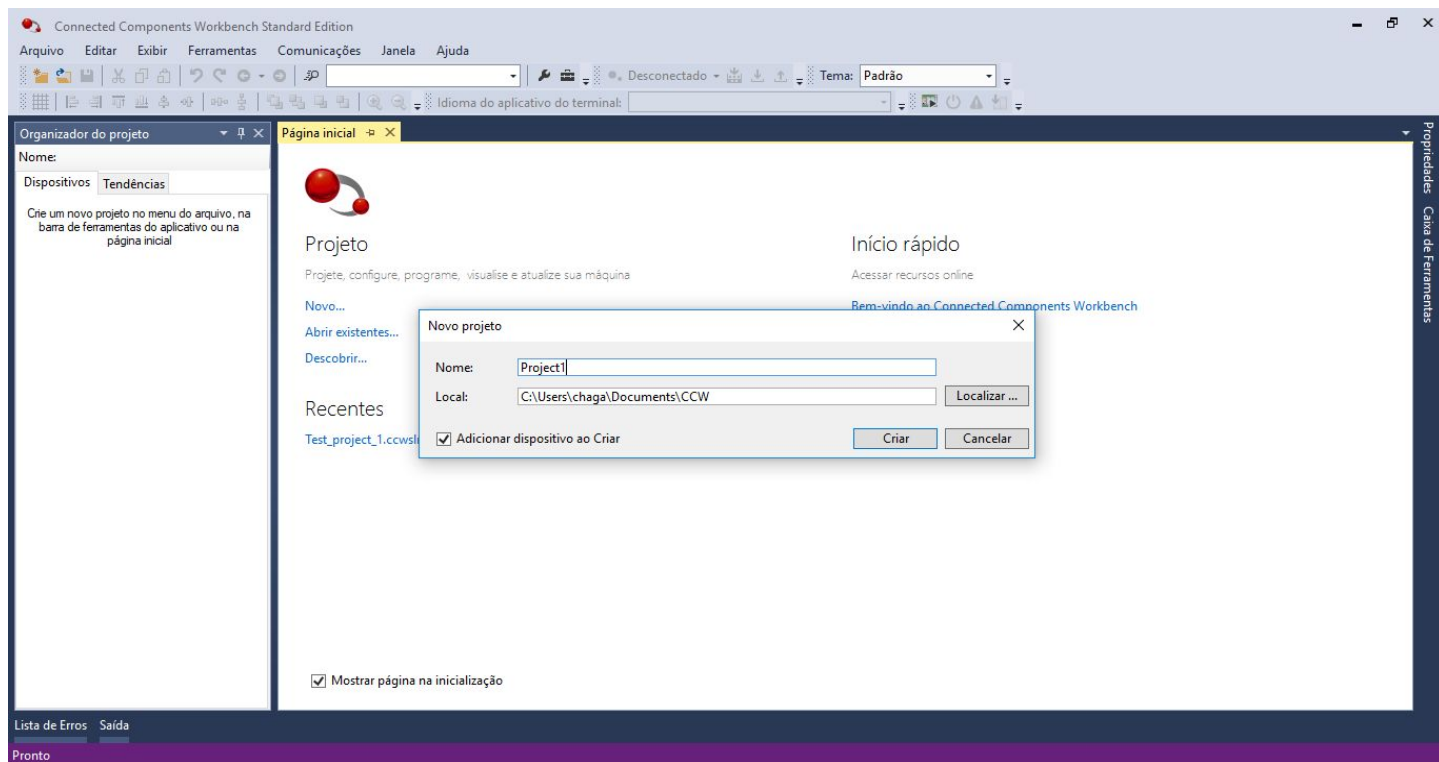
Connected Components Workbench Standard Edition

Arquivo Editar Exibir Ferramentas Comunicações Janela Ajuda

Desconectado Tema: Padrão

Idioma do aplicativo do terminal:

Organizador do projeto

Nome:

Dispositivos Tendências

Crie um novo projeto no menu do arquivo, na barra de ferramentas do aplicativo ou na página inicial

Página inicial

Projeto

Projete, configure, programe, visualise e atualize sua máquina

Novo...

Abrir existentes...

Descobrir...

Recentes

Test_project_1.ccwsl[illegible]

Início rápido

Acessar recursos online

Bem-vindo ao Connected Components Workbench

Novo projeto

Nome: Project1

Local: C:\Users\chaga\Documents\CCW

Localizar ...

Adicionar dispositivo ao Criar

Criar Cancelar

Mostrar página na inicialização

Propriedades Caixa de Ferramentas

Lista de Erros Saída

Pronto